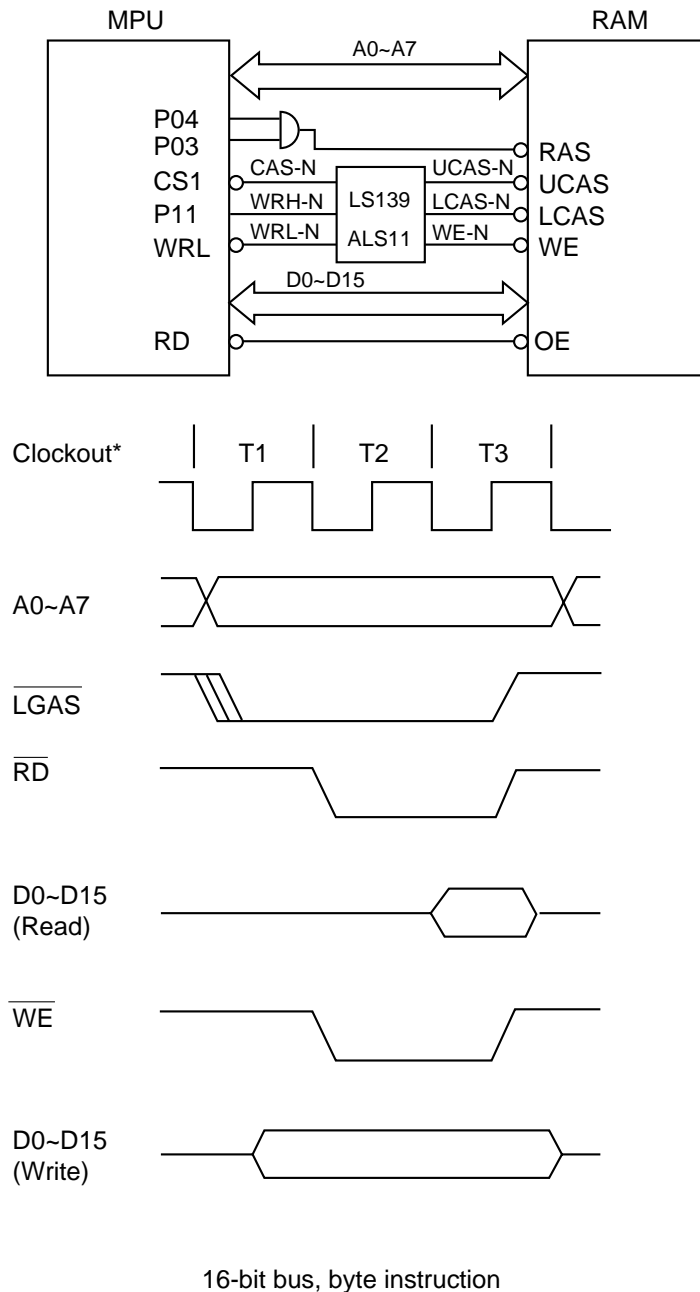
MPU

RAM

A0~A7

P04
P03
CS1
P11
WRL

CAS-N
WRH-N
WRL-N

LS139
ALS11

UCAS-N
LCAS-N
WE-N

RAS
UCAS
LCAS
WE

D0~D15

RD

OE

Clockout*

T1

T2

T3

A0~A7

$\overline{\text{LGAS}}$

$\overline{\text{RD}}$

D0~D15
(Read)

$\overline{\text{WE}}$

D0~D15
(Write)

16-bit bus, byte instruction